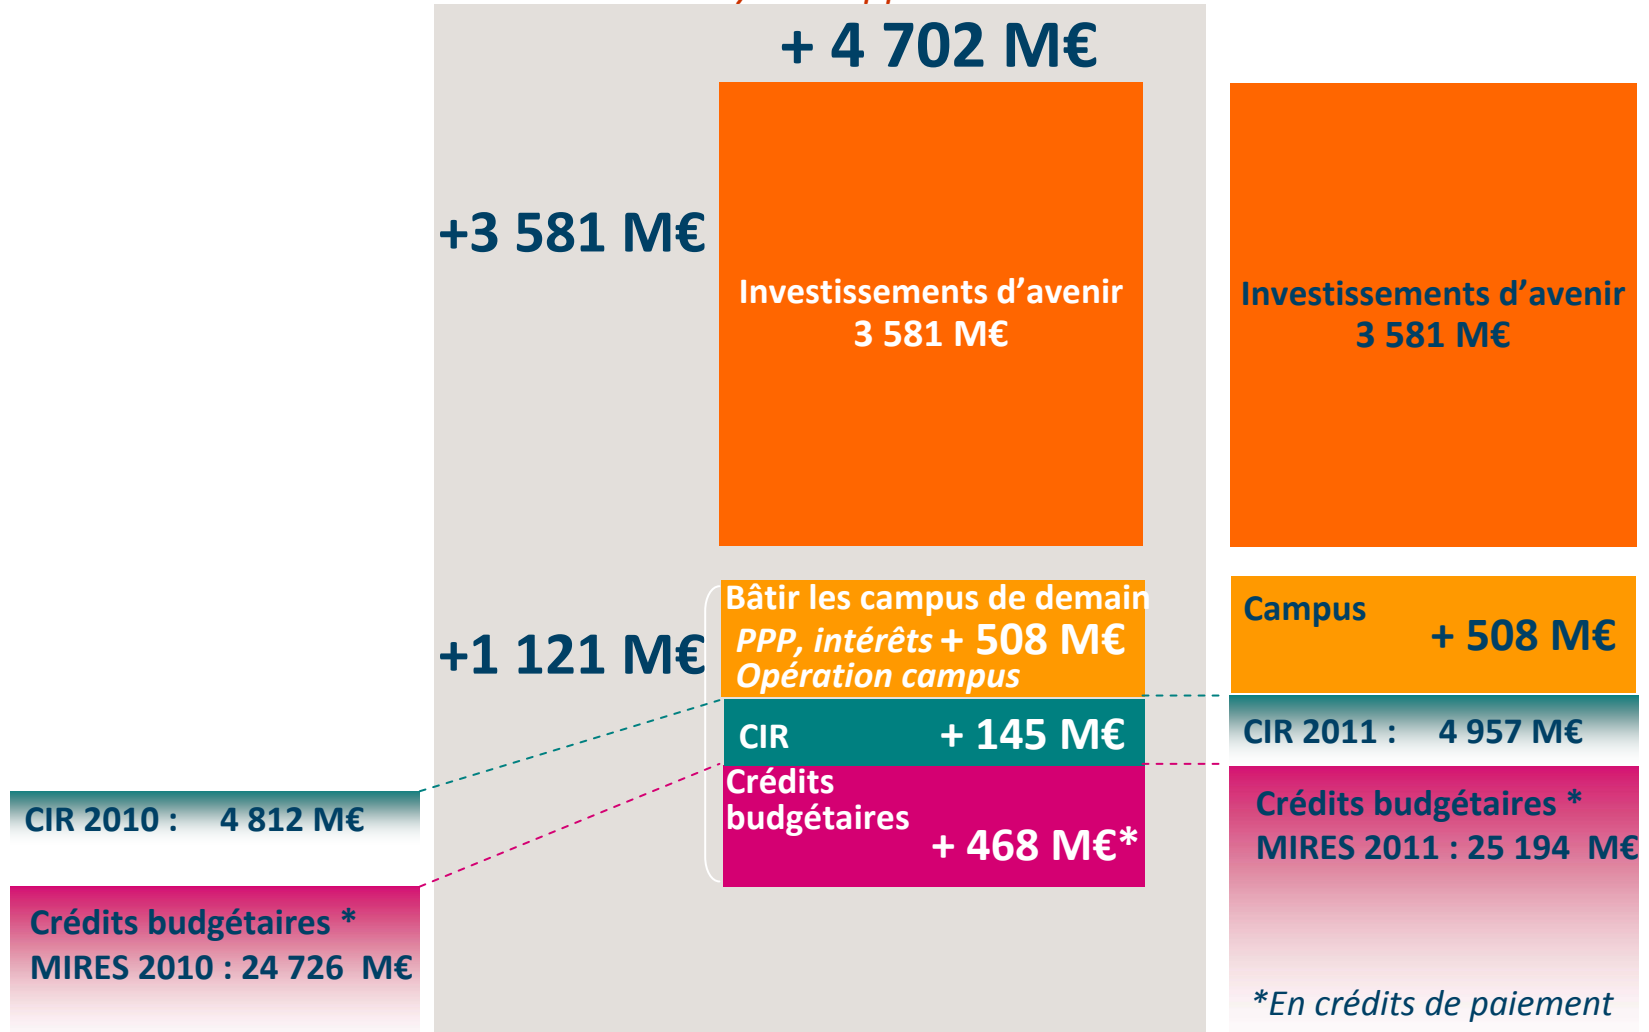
+ 4 702 M€

+3 581 M€

Investissements d’avenir
3 581 M€

Investissements d’avenir
3 581 M€

+1 121 M€

Bâtir les campus de demain
PPP, intérêts + 508 M€
Opération campus

Campus
+ 508 M€

CIR + 145 M€

CIR 2011 : 4 957 M€

Crédits budgétaires + 468 M€*

CIR 2010 : 4 812 M€

Crédits budgétaires *
MIRES 2011 : 25 194 M€

Crédits budgétaires *
MIRES 2010 : 24 726 M€

*En crédits de paiement